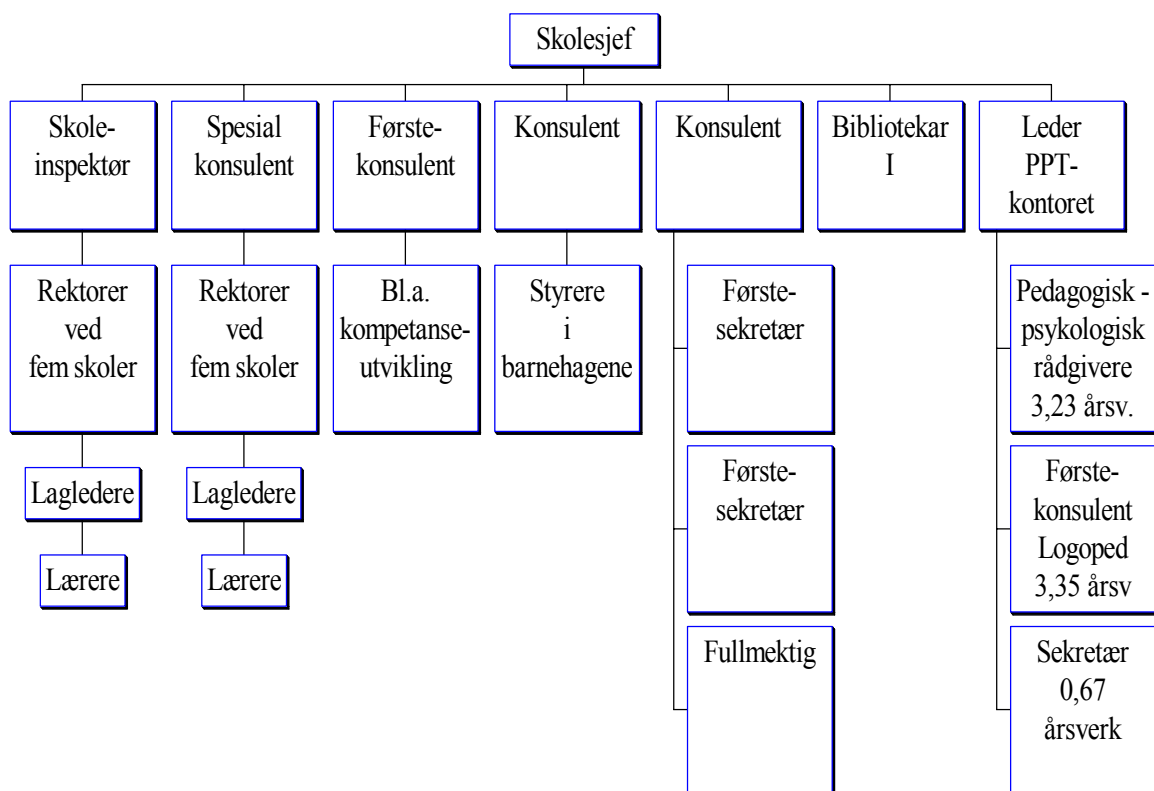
Skolesjef

Skoleinspektør

Rektorer ved fem skoler

Lagledere

Lærere

Spesial konsulent

Rektorer ved fem skoler

Lagledere

Lærere

Førstekonsulent

Bl.a. kompetanseutvikling

Konsulent

Styrere i barnehagene

Konsulent

Førstesekretær

Førstesekretær

Fullmektig

Bibliotekar I

Leder PPT-kontoret

Pedagogisk - psykologisk rådgivere 3,23 årsv.

Førstekonsulent Logoped 3,35 årsv

Sekretær 0,67 årsverk